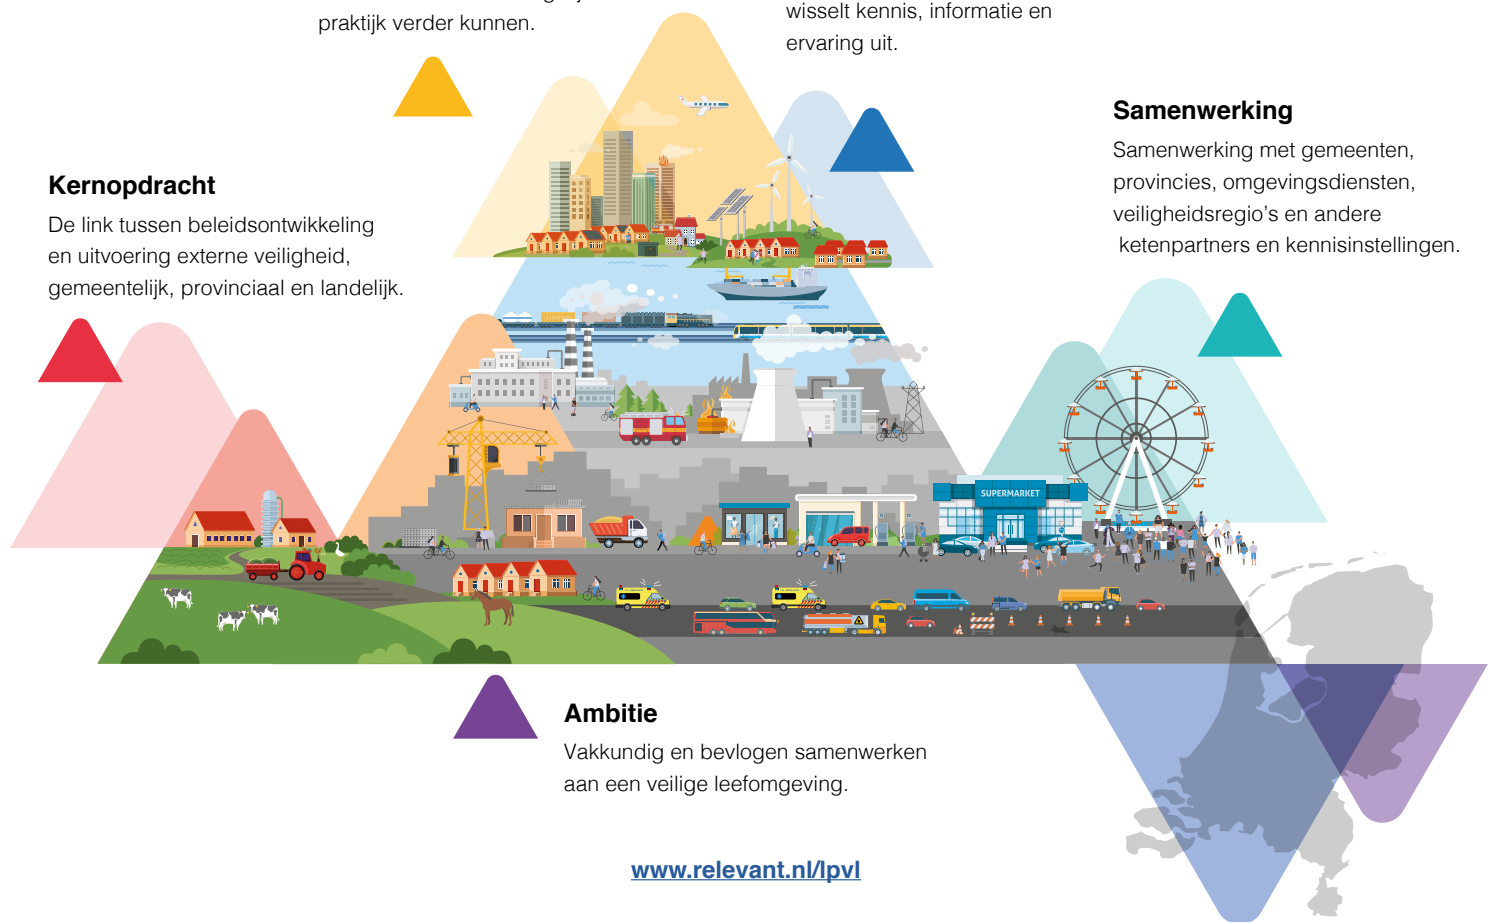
praktijk verder kunnen.

wisselt kennis, informatie en ervaring uit.

**Samenwerking**
Samenwerking met gemeenten, provincies, omgevingsdiensten, veiligheidsregio's en andere ketenpartners en kennisinstellingen.

**Kernopdracht**
De link tussen beleidsontwikkeling en uitvoering externe veiligheid, gemeentelijk, provinciaal en landelijk.

SUPERMARKET

**Ambitie**
Vakkundig en bevlogen samenwerken aan een veilige leefomgeving.

www.relevant.nl/lpvl